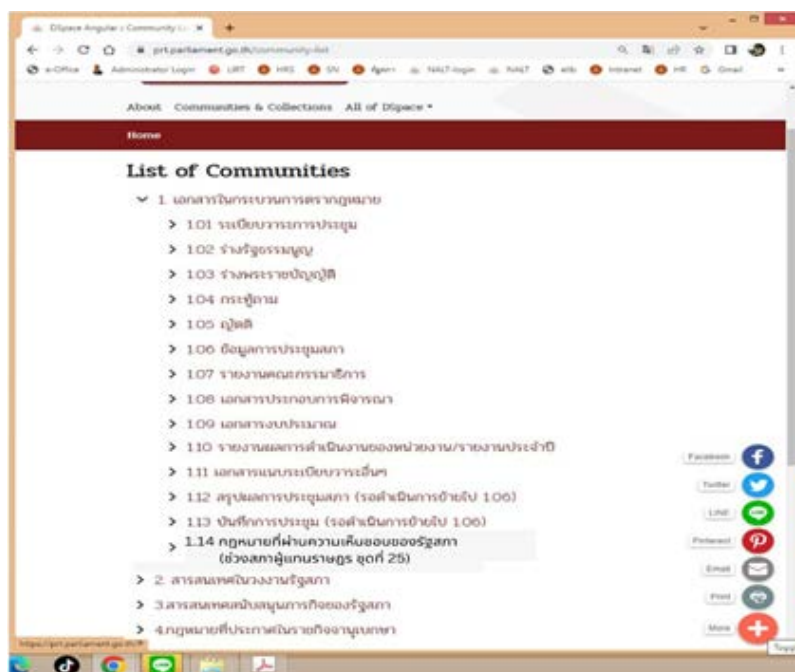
DSpace Angular :: Community List
prt.parliament.go.th/community-list
e-Office Administrator Login LRT HRS SIV Agen NALT-login NALT elib Intranet HR Gmail

About Communities & Collections All of DSpace

Home

List of Communities

1. เอกสารในกระบวนการตรากฎหมาย

1.01 ระเบียบวาระการประชุม

1.02 ร่างรัฐธรรมนูญ

1.03 ร่างพระราชบัญญัติ

1.04 กระทู้ถาม

1.05 ญัตติ

1.06 ข้อมูลการประชุมสภา

1.07 รายงานคณะกรรมาธิการ

1.08 เอกสารประกอบการพิจารณา

1.09 เอกสารงบประมาณ

1.10 รายงานผลการดำเนินงานของหน่วยงาน/รายงานประจำปี

1.11 เอกสารแนบระเบียบวาระอื่นๆ

1.12 สรุปผลการประชุมสภา (รอดำเนินการย้ายไป 1.06)

1.13 บันทึกการประชุม (รอดำเนินการย้ายไป 1.06)

1.14 กฎหมายที่ผ่านความเห็นชอบของรัฐสภา (ช่วงสภาผู้แทนราษฎร ชุดที่ 25)

2. สารสนเทศในงานรัฐสภา

3.สารสนเทศสนับสนุนภารกิจของรัฐสภา

4.กฎหมายที่ประกาศในราชกิจจานุเบกษา

Facebook
Twitter
LINE
Pinterest
Email
Print
More

https://prt.parliament.go.th/